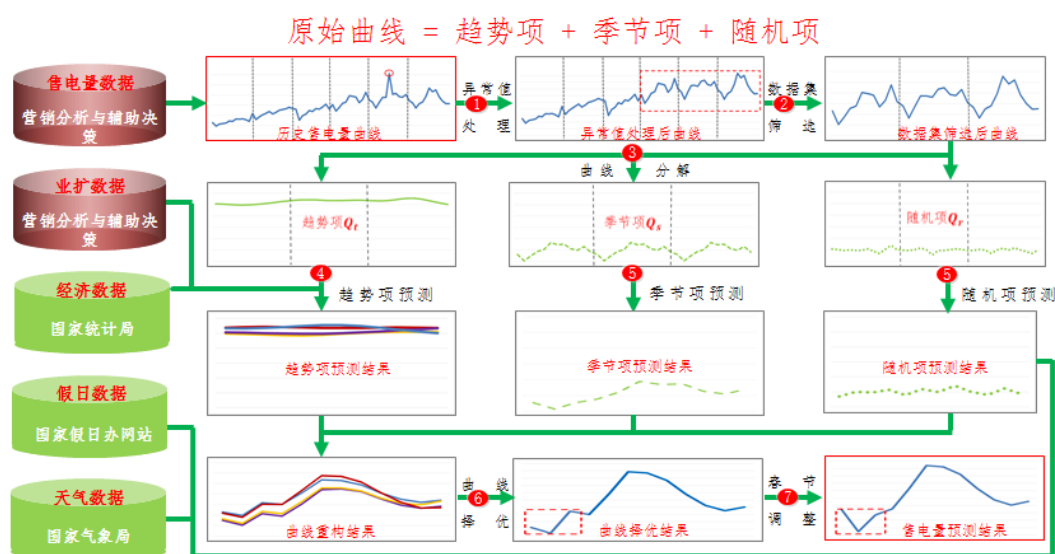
原始曲线 = 趋势项 + 季节项 + 随机项

售电量数据
营销分析与辅助决策

业扩数据
营销分析与辅助决策

经济数据
国家统计局

假日数据
国家假日办网站

天气数据
国家气象局

历史售电量曲线

1 异常值处理

异常值处理后曲线

2 数据集筛选

数据集筛选后曲线

3 曲线分解

趋势项$Q_t$

季节项$Q_s$

随机项$Q_r$

4 趋势项预测

5 季节项预测

5 随机项预测

趋势项预测结果

季节项预测结果

随机项预测结果

曲线重构结果

6 曲线择优

曲线择优结果

7 春节调整

售电量预测结果